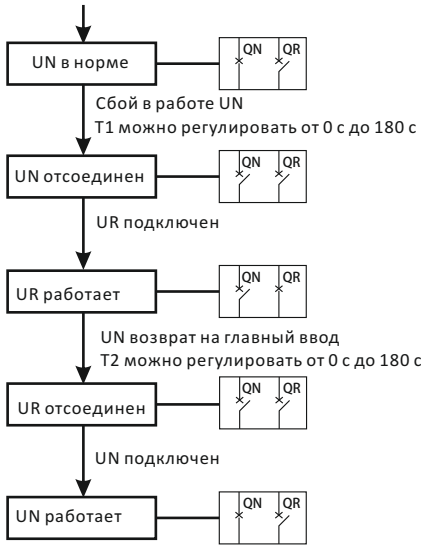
UN в норме

QN QR

Сбой в работе UN
T1 можно регулировать от 0 с до 180 с

UN отсоединен

QN QR

UR подключен

UR работает

QN QR

UN возврат на главный ввод
T2 можно регулировать от 0 с до 180 с

UR отсоединен

QN QR

UN подключен

UN работает

QN QR